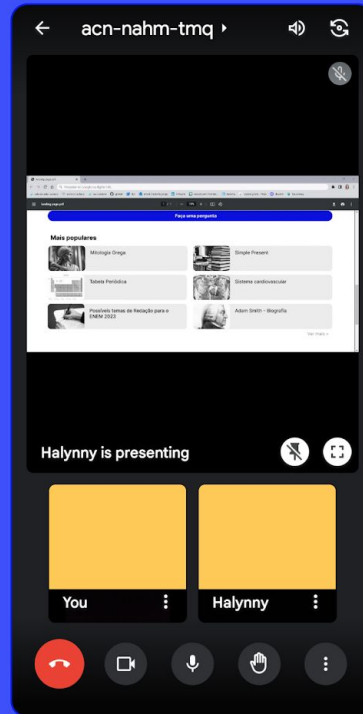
acn-nahm-tmq

Faça uma pergunta

Mais populares

Mitologia Grega

Simple Present

Tabela Periódica

Sistema cardiovascular

Possíveis temas de Redação para o ENEM 2023

Adam Smith - Biografia

Ver mais

Halynny is presenting

You

Halynny